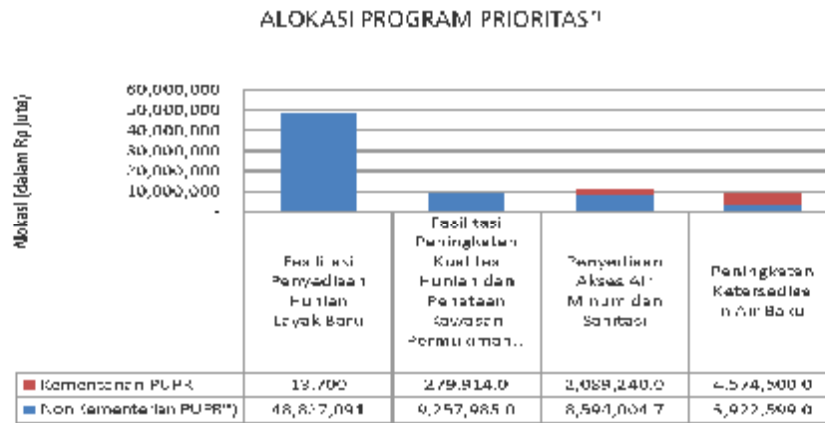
ALOKASI PROGRAM PRIORITAS*)

Alokasi (dalam Rp Juta)

60,000,000
50,000,000
40,000,000
30,000,000
20,000,000
10,000,000
-

| | Fasilitasi Penyediaan Hunian Layak Baru | Fasilitasi Peningkatan Kualitas Hunian dan Penataan Kawasan Permukiman... | Penyediaan Akses Air Minum dan Sanitasi | Peningkatan Ketersediaan Air Baku |
|---|---|---|---|---|
| Kementerian PUPR | 13.700 | 279.914.0 | 3,089,240.0 | 4,574,500.0 |
| Non Kementerian PUPR**) | 48,827,091 | 9,257,985.0 | 8,594,064.7 | 5,922,599.0 |